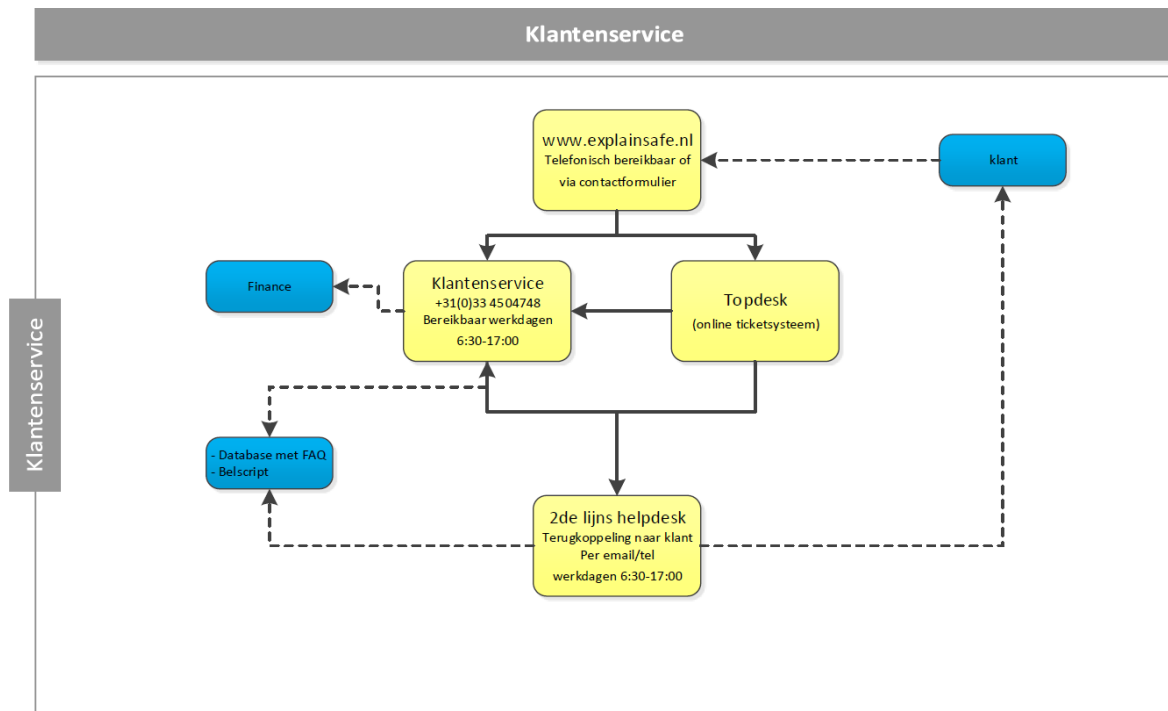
Klantenservice

Klantenservice

www.explainsafe.nl
Telefonisch bereikbaar of via contactformulier

klant

Finance

Klantenservice
+31(0)33 4504748
Bereikbaar werkdagen
6:30-17:00

Topdesk
(online ticketsysteem)

- Database met FAQ
- Belscript

2de lijns helpdesk
Terugkoppeling naar klant
Per email/tel
werkdagen 6:30-17:00